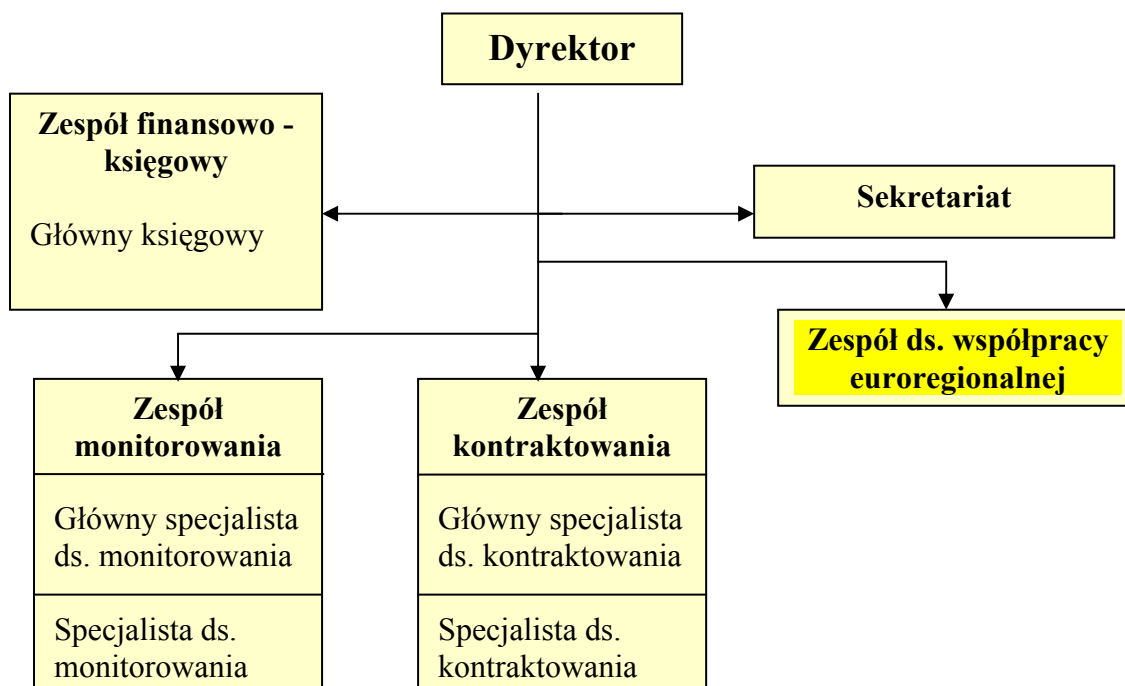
Dyrektor

Zespół finansowo - księgowy

Główny księgowy

Sekretariat

Zespół ds. współpracy euroregionalnej

Zespół monitorowania

Główny specjalista ds. monitorowania

Specjalista ds. monitorowania

Zespół kontraktowania

Główny specjalista ds. kontraktowania

Specjalista ds. kontraktowania